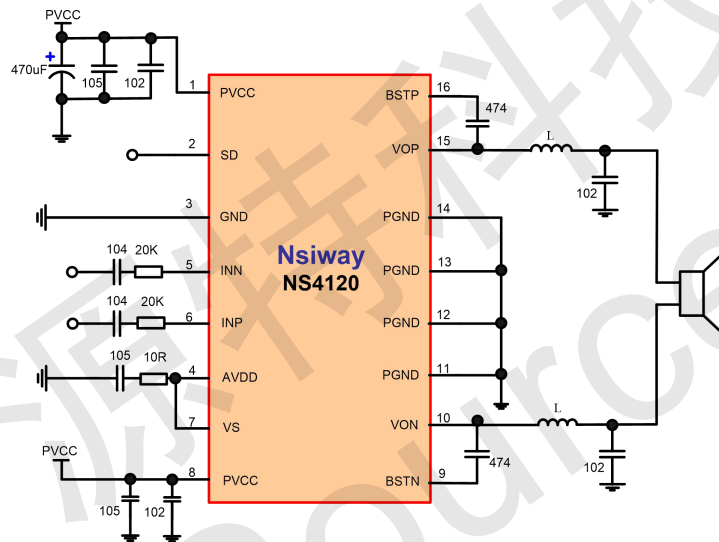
PVCC
+
470uF
105
102
1
PVCC
2
SD
3
GND
104
20K
5
INN
104
20K
6
INP
105
10R
4
AVDD
7
VS
PVCC
8
PVCC
105
102
Nsiway
NS4120
BSTP
16
474
VOP
15
L
102
PGND
14
PGND
13
PGND
12
PGND
11
VON
10
L
474
BSTN
9
102